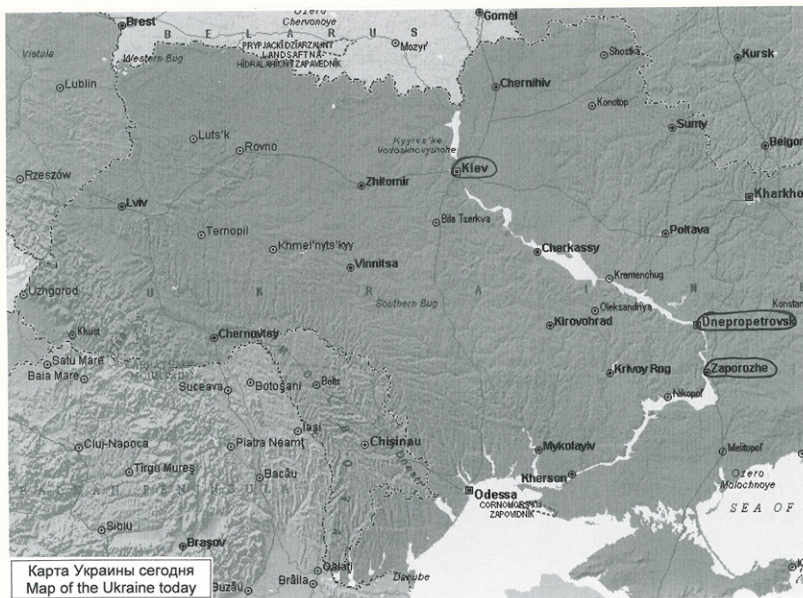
Ozero Chervonoye
Brest
B E L A R U S
Gomel
PRYPJACKI DZIARZAUNY LANDSAFTNA HIDRALAHICNY ZAPAVEDNIK
Mozyr'
Vistula
Western Bug
Shostka
Kursk
Lublin
Chernihiv
Konotop
Sumy
Luts'k
Kyyivs'ke Vodoskhovyshche
Rovno
Belgor
Rzeszów
Kiev
Zhitomir
Kharkho
Lviv
Bila Tserkva
Ternopil
Cherkassy
Poltava
Khmel'nyts'kyy
Vinnitsa
Kremenchug
Uzhgorod
U K R A I N E
Southern Bug
Oleksandriya
Konstan
Kirovohrad
Dnepropetrovsk
Khust
Chernovtsy
Satu Mare
Baia Mare
Zaporozhe
Krivoy Rog
Suceava
Botoşani
Bel'ts
Nikopol'
Iaşi
Cluj-Napoca
Piatra Neamţ
Chisinau
Mykolayiv
Melitopol'
Tîrgu Mureş
Bacău
Kherson
Ozero Molochnoye
Odessa
CORNOMORS'KYJ ZAPOVIDNIK
SEA OF
Sibiu
Braşov
Galaţi
Brăila
Danube
Buzău
Карта Украины сегодня
Map of the Ukraine today